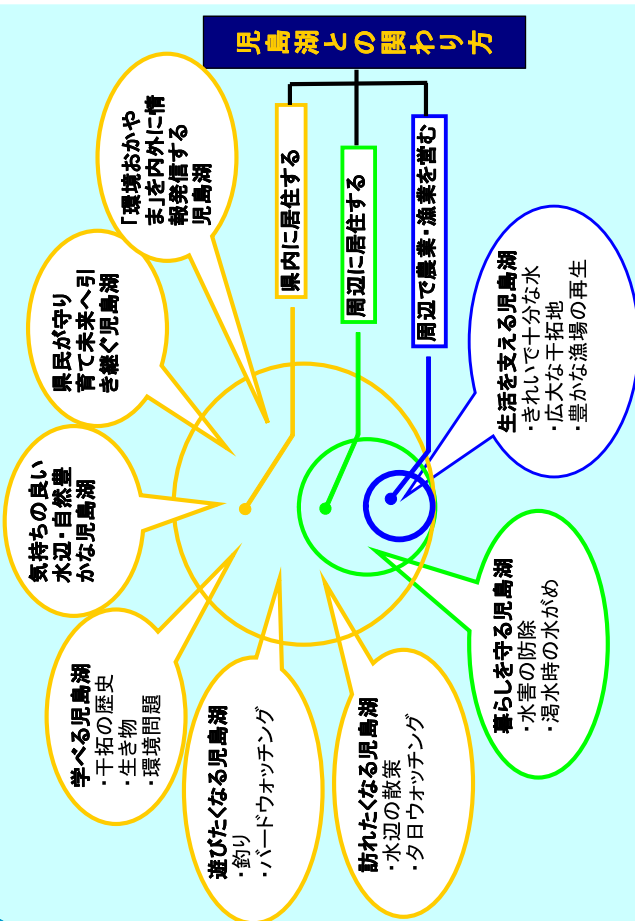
児島湖との関わり方

県内に居住する

周辺に居住する

周辺で農業・漁業を営む

「環境おかやま」を内外に情報発信する児島湖

県民が守り育て未来へ引き継ぐ児島湖

気持ちの良い水辺・自然豊かな児島湖

学べる児島湖
・干拓の歴史
・生き物
・環境問題

遊びたくなる児島湖
・釣り
・バードウォッチング

訪れたくなる児島湖
・水辺の散策
・夕日ウォッチング

暮らしを守る児島湖
・水害の防除
・渇水時の水がめ

生活を支える児島湖
・きれいで十分な水
・広大な干拓地
・豊かな漁場の再生